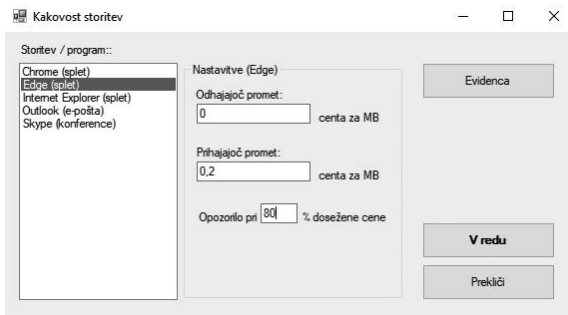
Kakovost storitev

Storitev / program::

Chrome (splet)
Edge (splet)
Internet Explorer (splet)
Outlook (e-pošta)
Skype (konference)

Nastavitve (Edge)

Odhajoč promet:
0
centa za MB

Prihajajoč promet:
0,2
centa za MB

Opozorilo pri 80 % dosežene cene

Evidenca

V redu

Prekliči